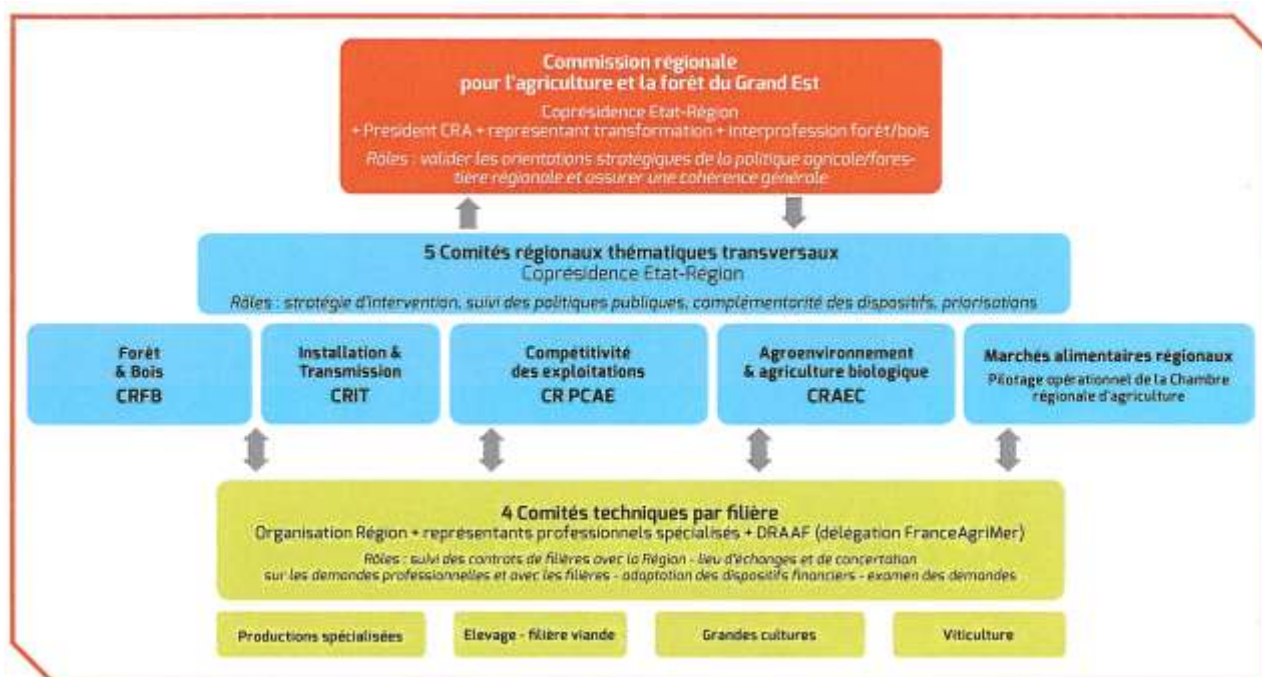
Commission régionale pour l'agriculture et la forêt du Grand Est
Coprésidence Etat-Région + President CRA + representant transformation + interprofession forêt/bois
Rôles : valider les orientations stratégiques de la politique agricole/forestière régionale et assurer une cohérence générale

5 Comités régionaux thématiques transversaux
Coprésidence Etat-Région
Rôles : stratégie d'intervention, suivi des politiques publiques, complémentarité des dispositifs, priorisations

Forêt & Bois
CRFB

Installation & Transmission
CRIT

Compétitivité des exploitations
CR PCAE

Agroenvironnement & agriculture biologique
CRAEC

Marchés alimentaires régionaux
Pilotage opérationnel de la Chambre régionale d'agriculture

4 Comités techniques par filière
Organisation Région + représentants professionnels spécialisés + DRAAF (délégation FranceAgriMer)
Rôles : suivi des contrats de filières avec la Région - lieu d'échanges et de concertation sur les demandes professionnelles et avec les filières - adaptation des dispositifs financiers - examen des demandes

Productions spécialisées

Elevage - filière viande

Grandes cultures

Viticulture